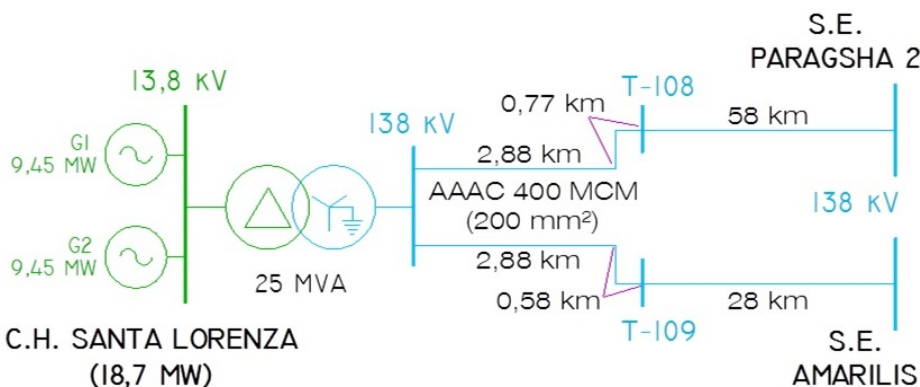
S.E.
PARAGSHA 2

13,8 KV

T-108

0,77 km

58 km

138 KV

G1
9,45 MW

2,88 km

AAAC 400 MCM
(200 mm²)

138 KV

G2
9,45 MW

2,88 km

25 MVA

0,58 km

28 km

T-109

C.H. SANTA LORENZA
(18,7 MW)

S.E.
AMARILIS